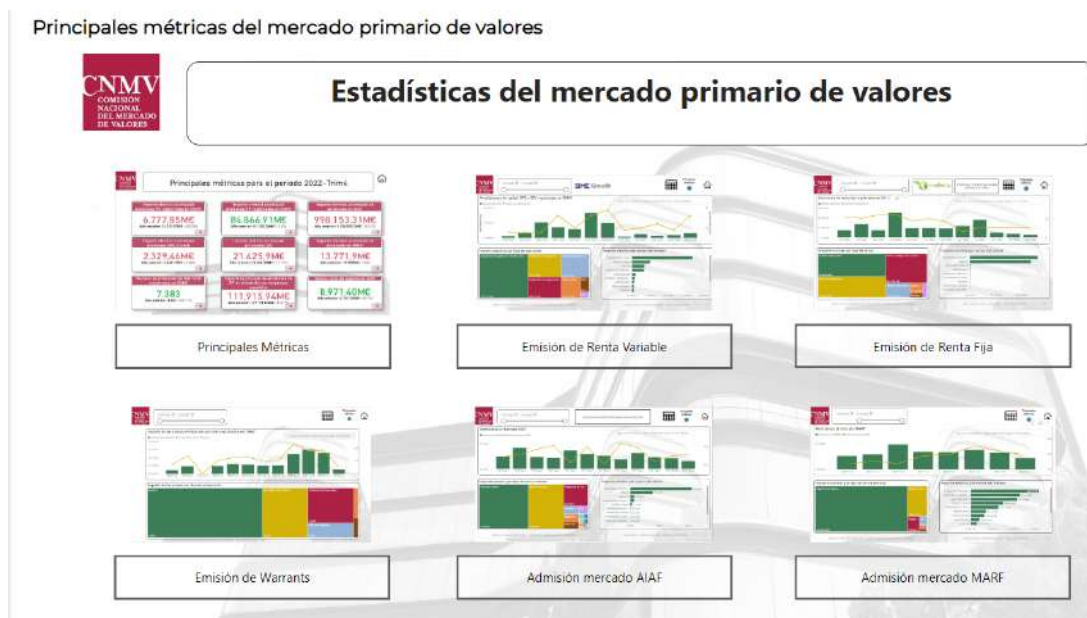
Principales métricas del mercado primario de valores

CNMV
COMISIÓN NACIONAL DEL MERCADO DE VALORES

Estadísticas del mercado primario de valores

Principales métricas para el periodo 2022 - Trim4

6.777,85M€

84.866,91M€

998.153,31M€

2.329,46M€

21.625,96M€

13.271,96M€

7.383

111.915,94M€

8.971,40M€

Principales Métricas

Emisión de Renta Variable

Emisión de Renta Fija

Emisión de Warrants

Admisión mercado AIAF

Admisión mercado MARF